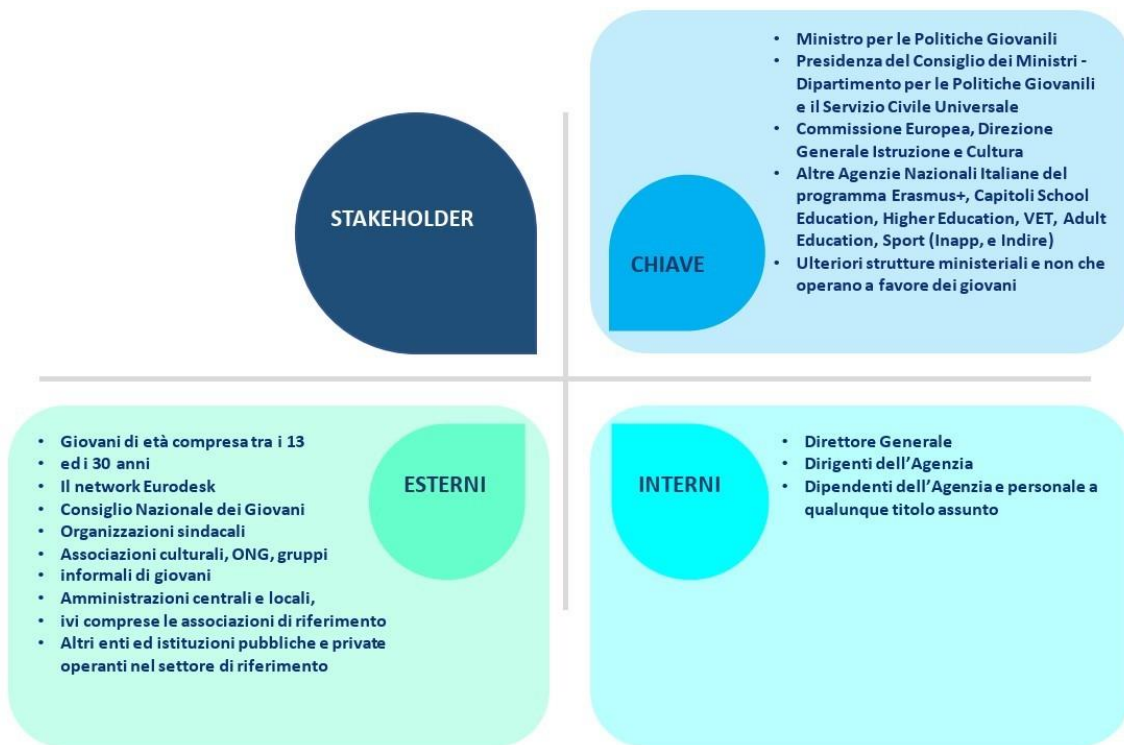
STAKEHOLDER

CHIAVE

- Ministro per le Politiche Giovanili
- Presidenza del Consiglio dei Ministri - Dipartimento per le Politiche Giovanili e il Servizio Civile Universale
- Commissione Europea, Direzione Generale Istruzione e Cultura
- Altre Agenzie Nazionali Italiane del programma Erasmus+, Capitoli School Education, Higher Education, VET, Adult Education, Sport (Inapp, e Indire)
- Ulteriori strutture ministeriali e non che operano a favore dei giovani

ESTERNI

- Giovani di età compresa tra i 13
- ed i 30 anni
- Il network Eurodesk
- Consiglio Nazionale dei Giovani
- Organizzazioni sindacali
- Associazioni culturali, ONG, gruppi
- informali di giovani
- Amministrazioni centrali e locali,
- ivi comprese le associazioni di riferimento
- Altri enti ed istituzioni pubbliche e private operanti nel settore di riferimento

INTERNI

- Direttore Generale
- Dirigenti dell'Agenzia
- Dipendenti dell'Agenzia e personale a qualunque titolo assunto